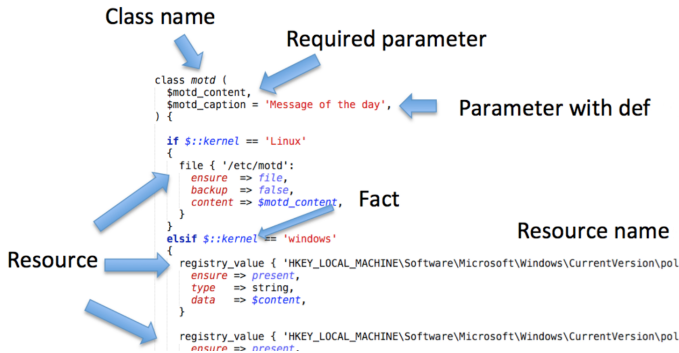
Class name

Required parameter

class motd (
  $motd_content,
  $motd_caption = 'Message of the day',
) {

Parameter with def

  if $::kernel == 'Linux'
  {
    file { '/etc/motd':
      ensure  => file,
      backup  => false,
      content => $motd_content,
    }
  }

Fact

  elsif $::kernel == 'windows'
  {

Resource name

Resource

    registry_value { 'HKEY_LOCAL_MACHINE\Software\Microsoft\Windows\CurrentVersion\pol
      ensure => present,
      type   => string,
      data   => $content,
    }

    registry_value { 'HKEY_LOCAL_MACHINE\Software\Microsoft\Windows\CurrentVersion\pol
      ensure => present,